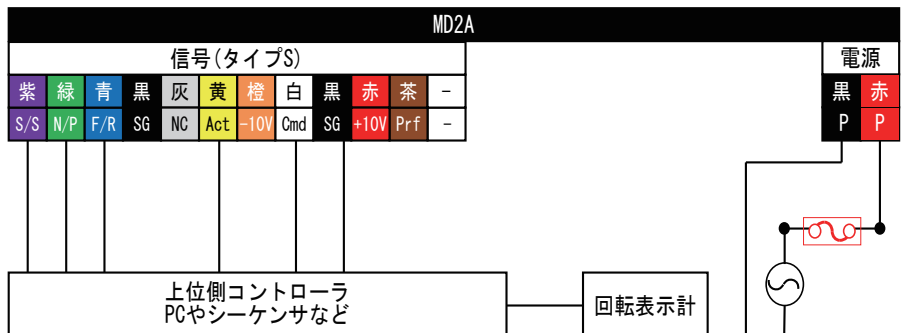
MD2A

信号(タイプS)

| 紫 | 緑 | 青 | 黒 | 灰 | 黄 | 橙 | 白 | 黒 | 赤 | 茶 | - |
|---|---|---|---|---|---|---|---|---|---|---|---|
| S/S | N/P | F/R | SG | NC | Act | -10V | Cmd | SG | +10V | Prf | - |

電源

| 黒 | 赤 |
|---|---|
| P | P |

上位側コントローラ
PCやシーケンサなど

回転表示計